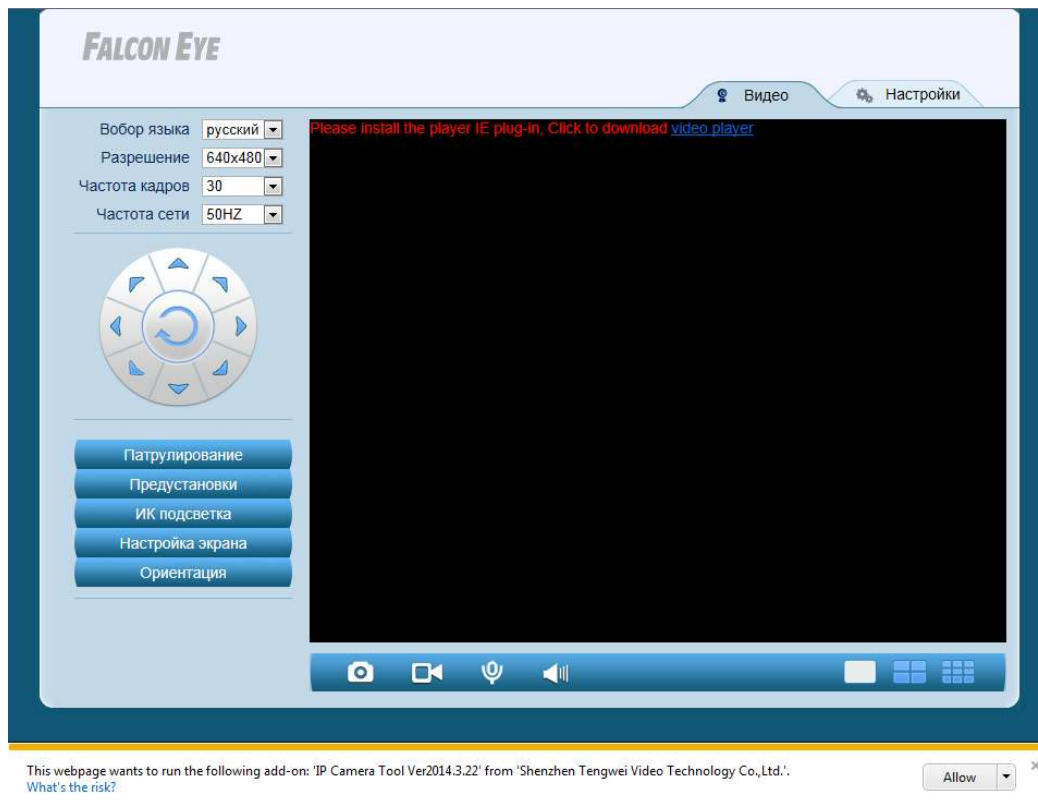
FALCON EYE

Видео
Настройки

Вобор языка русский
Разрешение 640x480
Частота кадров 30
Частота сети 50HZ

Please install the player IE plug-in, Click to download video player

Патрулирование
Предустановки
ИК подсветка
Настройка экрана
Ориентация

This webpage wants to run the following add-on: 'IP Camera Tool Ver2014.3.22' from 'Shenzhen Tengwei Video Technology Co.,Ltd.'.
What's the risk?
Allow
×